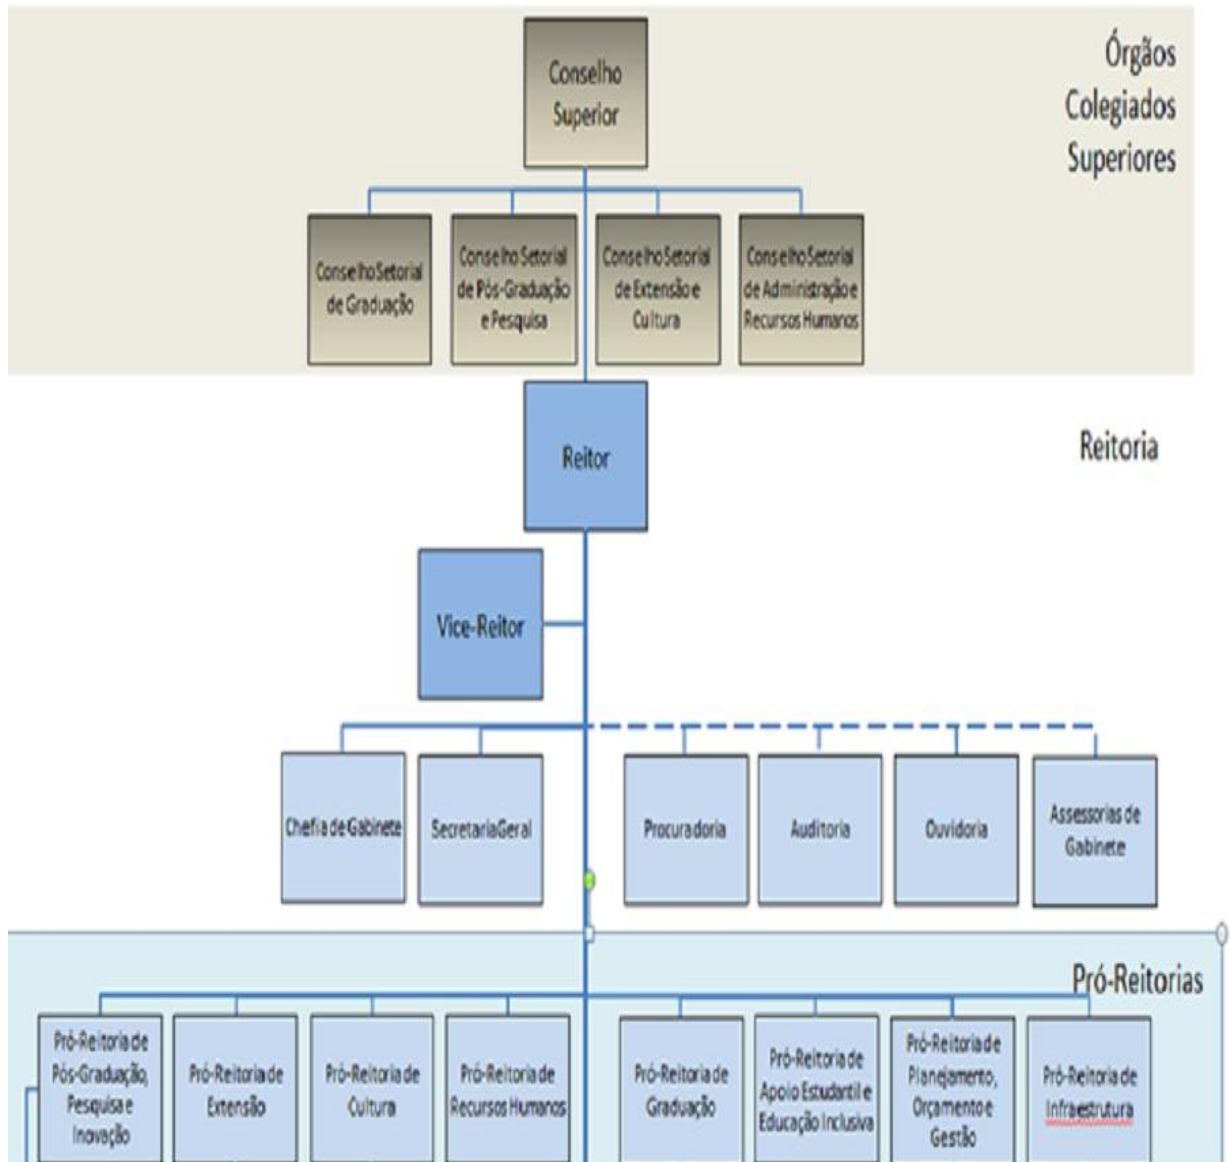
Órgãos Colegiados Superiores

Conselho Superior

Conselho Setorial de Graduação

Conselho Setorial de Pós-Graduação e Pesquisa

Conselho Setorial de Extensão e Cultura

Conselho Setorial de Administração e Recursos Humanos

Reitoria

Reitor

Vice-Reitor

Chefia de Gabinete

Secretaria Geral

Procuradoria

Auditoria

Ouvidoria

Assessorias de Gabinete

Pró-Reitorias

Pró-Reitoria de Pós-Graduação, Pesquisa e Inovação

Pró-Reitoria de Extensão

Pró-Reitoria de Cultura

Pró-Reitoria de Recursos Humanos

Pró-Reitoria de Graduação

Pró-Reitoria de Apoio Estudantil e Educação Inclusiva

Pró-Reitoria de Planejamento, Orçamento e Gestão

Pró-Reitoria de Infraestrutura